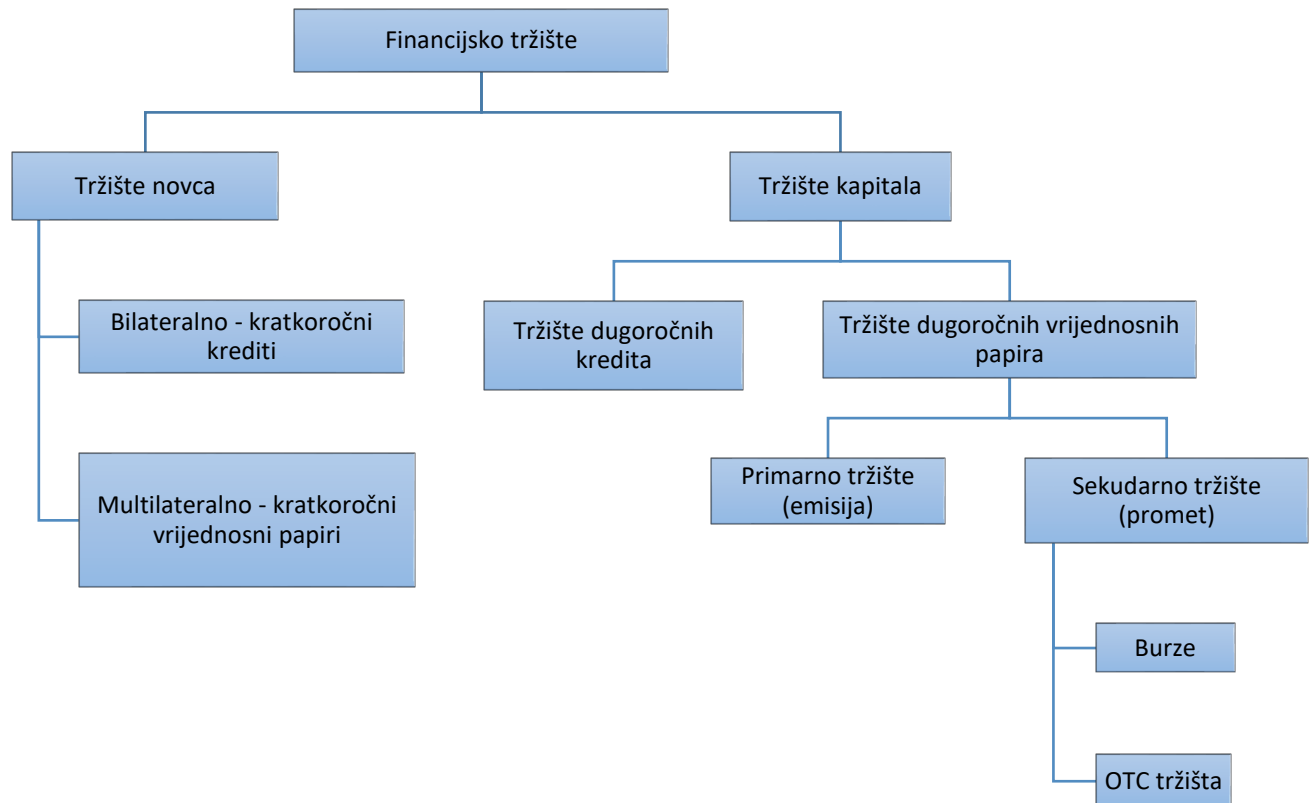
Financijsko tržište

Tržište novca

Bilateralno - kratkoročni krediti

Multilateralno - kratkoročni vrijednosni papiri

Tržište kapitala

Tržište dugoročnih kredita

Tržište dugoročnih vrijednosnih papira

Primarno tržište (emisija)

Sekudarno tržište (promet)

Burze

OTC tržišta